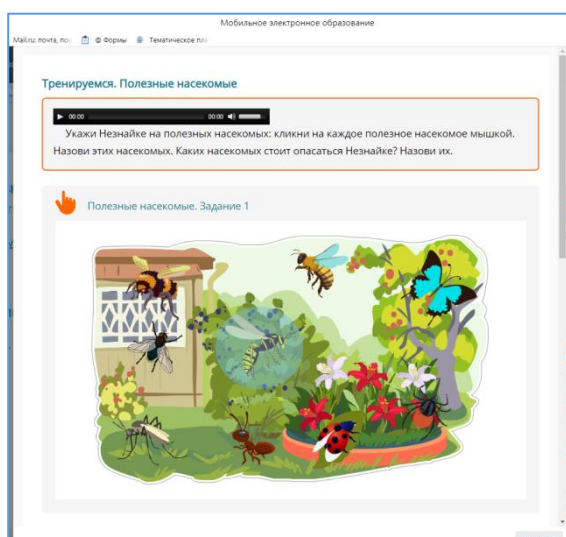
Мобильное электронное образование

Mail.ru: почта, по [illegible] Формы Тематическое пла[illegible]

Тренируемся. Полезные насекомые

00:00 00:00

Укажи Незнайке на полезных насекомых: кликни на каждое полезное насекомое мышкой. Назови этих насекомых. Каких насекомых стоит опасаться Незнайке? Назови их.

Полезные насекомые. Задание 1